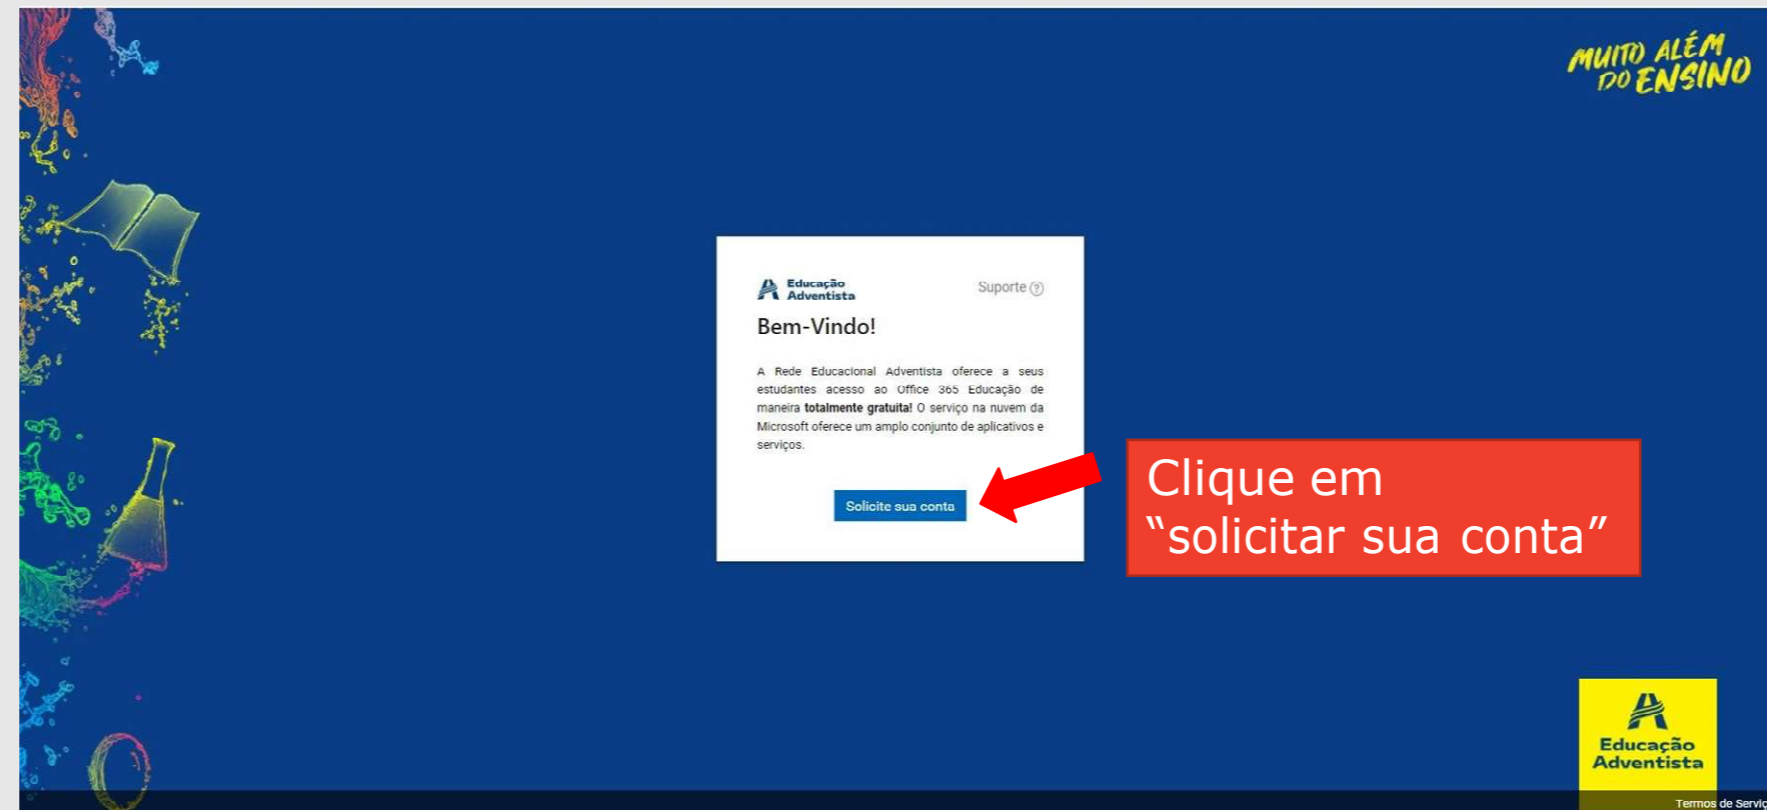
MUITO ALÉM DO ENSINO

Educação Adventista

Suporte ?

Bem-Vindo!

A Rede Educacional Adventista oferece a seus estudantes acesso ao Office 365 Educação de maneira **totalmente gratuita!** O serviço na nuvem da Microsoft oferece um amplo conjunto de aplicativos e serviços.

Solicite sua conta

Clique em "solicitar sua conta"

Educação Adventista

Termos de Servi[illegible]